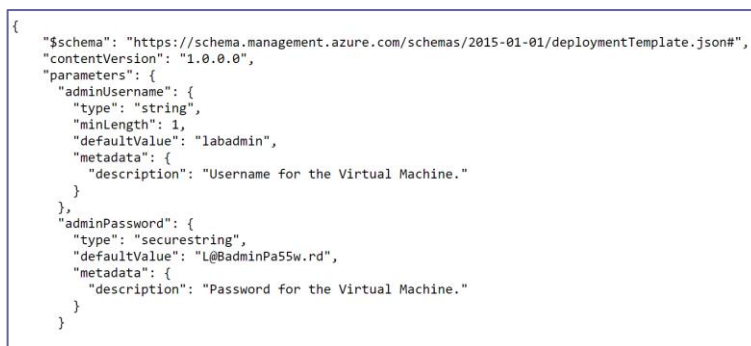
{
    "$schema": "https://schema.management.azure.com/schemas/2015-01-01/deploymentTemplate.json#",
    "contentVersion": "1.0.0.0",
    "parameters": {
      "adminUsername": {
        "type": "string",
        "minLength": 1,
        "defaultValue": "labadmin",
        "metadata": {
          "description": "Username for the Virtual Machine."
        }
      },
      "adminPassword": {
        "type": "securestring",
        "defaultValue": "L@BadminPa55w.rd",
        "metadata": {
          "description": "Password for the Virtual Machine."
        }
      }